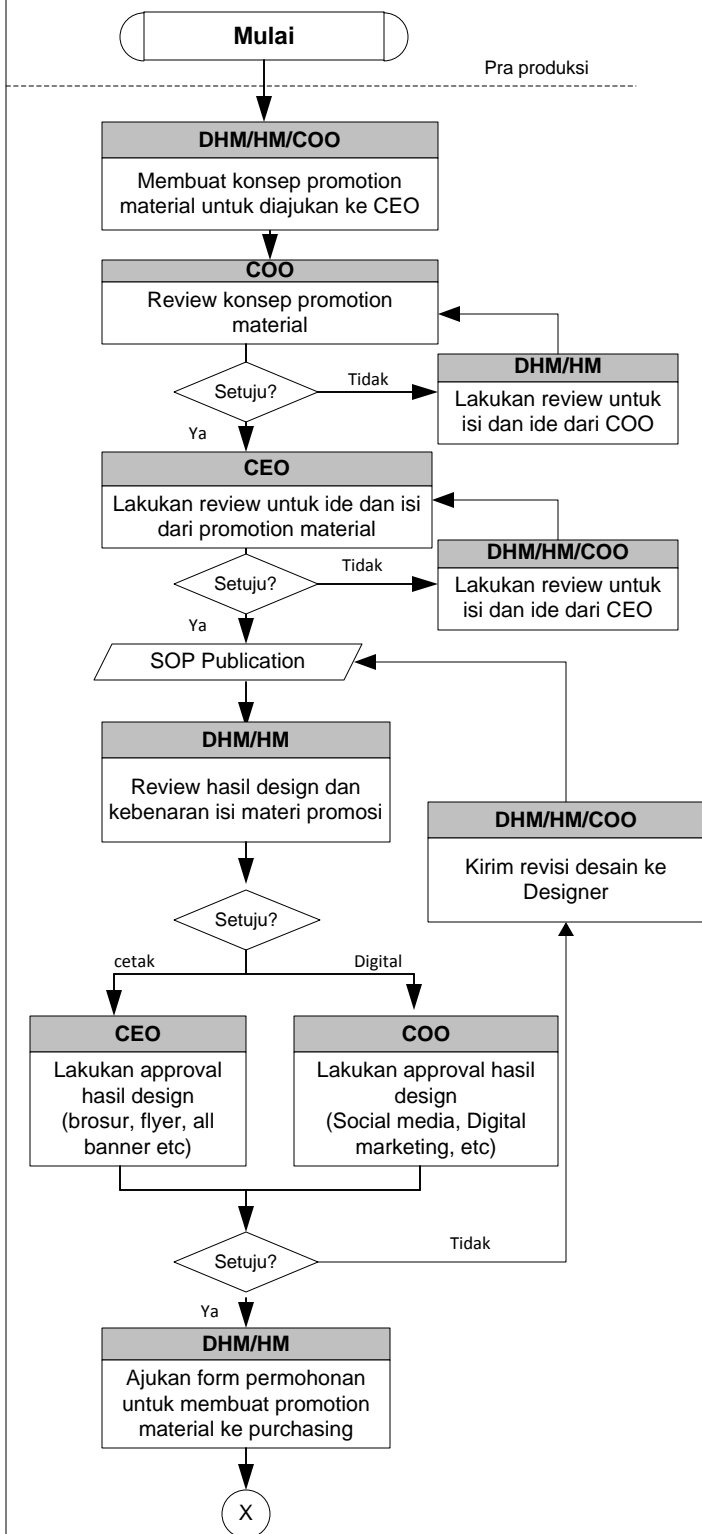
Mulai

Pra produksi

DHM/HM/COO

Membuat konsep promotion material untuk diajukan ke CEO

COO

Review konsep promotion material

Setuju?

Tidak

DHM/HM

Lakukan review untuk isi dan ide dari COO

Ya

CEO

Lakukan review untuk ide dan isi dari promotion material

Setuju?

Tidak

DHM/HM/COO

Lakukan review untuk isi dan ide dari CEO

Ya

SOP Publication

DHM/HM

Review hasil design dan kebenaran isi materi promosi

DHM/HM/COO

Kirim revisi desain ke Designer

Setuju?

cetak

Digital

CEO

Lakukan approval hasil design (brosur, flyer, all banner etc)

COO

Lakukan approval hasil design (Social media, Digital marketing, etc)

Setuju?

Tidak

Ya

DHM/HM

Ajukan form permohonan untuk membuat promotion material ke purchasing

X